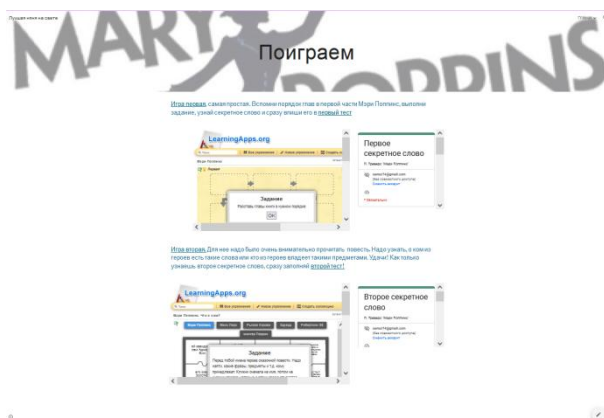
Лучшая няня на свете

MARY POPPINS

Поиграем

Игра первая, самая простая. Вспомни порядок глав в первой части Мэри Поппинс, выполни задание, узнай секретное слово и сразу впиши его в первый тест

LearningApps.org

Задание

Расставь главы книги в нужном порядке

OK

Первое секретное слово

Игра вторая. Для нее надо было очень внимательно прочитать повесть. Надо узнать, о каких героях есть такие слова или кто из героев владеет такими предметами. Удачи! Как только узнаешь второе секретное слово, сразу заполняй второй тест!

LearningApps.org

Задание

Второе секретное слово